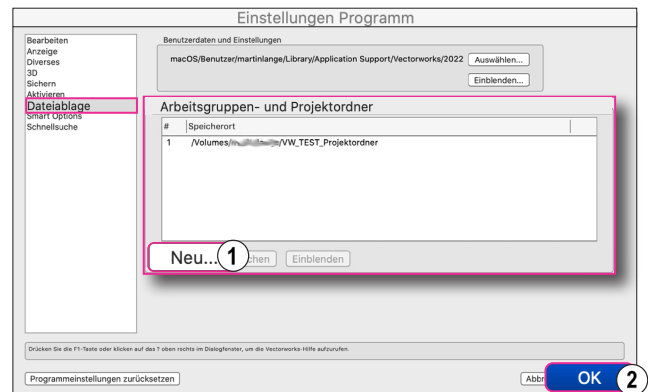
Einstellungen Programm

Bearbeiten
Anzeige
Diverses
3D
Sichern
Aktivieren
Dateiablage
Smart Options
Schnellsuche

Benutzerdaten und Einstellungen

macOS/Benutzer/martinlange/Library/Application Support/Vectorworks/2022 Auswählen...

Einblenden...

Arbeitsgruppen- und Projektordner

| # | Speicherort |
|---|---|
| 1 | /Volumes/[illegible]/VW_TEST_Projektordner |

Neu... 1 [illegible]chen Einblenden

Drücken Sie die F1-Taste oder klicken auf das ? oben rechts im Dialogfenster, um die Vectorworks-Hilfe aufzurufen.

Programmeinstellungen zurücksetzen

Abbr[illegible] OK 2